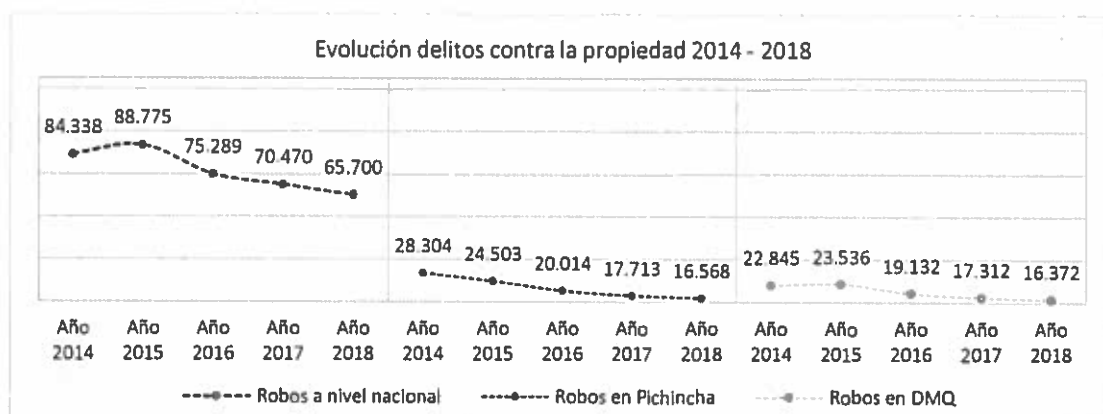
Evolución delitos contra la propiedad 2014 - 2018

84.338
88.775
75.289
70.470
65.700
28.304
24.503
20.014
17.713
16.568
22.845
23.536
19.132
17.312
16.372

Año 2014
Año 2015
Año 2016
Año 2017
Año 2018
Año 2014
Año 2015
Año 2016
Año 2017
Año 2018
Año 2014
Año 2015
Año 2016
Año 2017
Año 2018

Robos a nivel nacional
Robos en Pichincha
Robos en DMQ